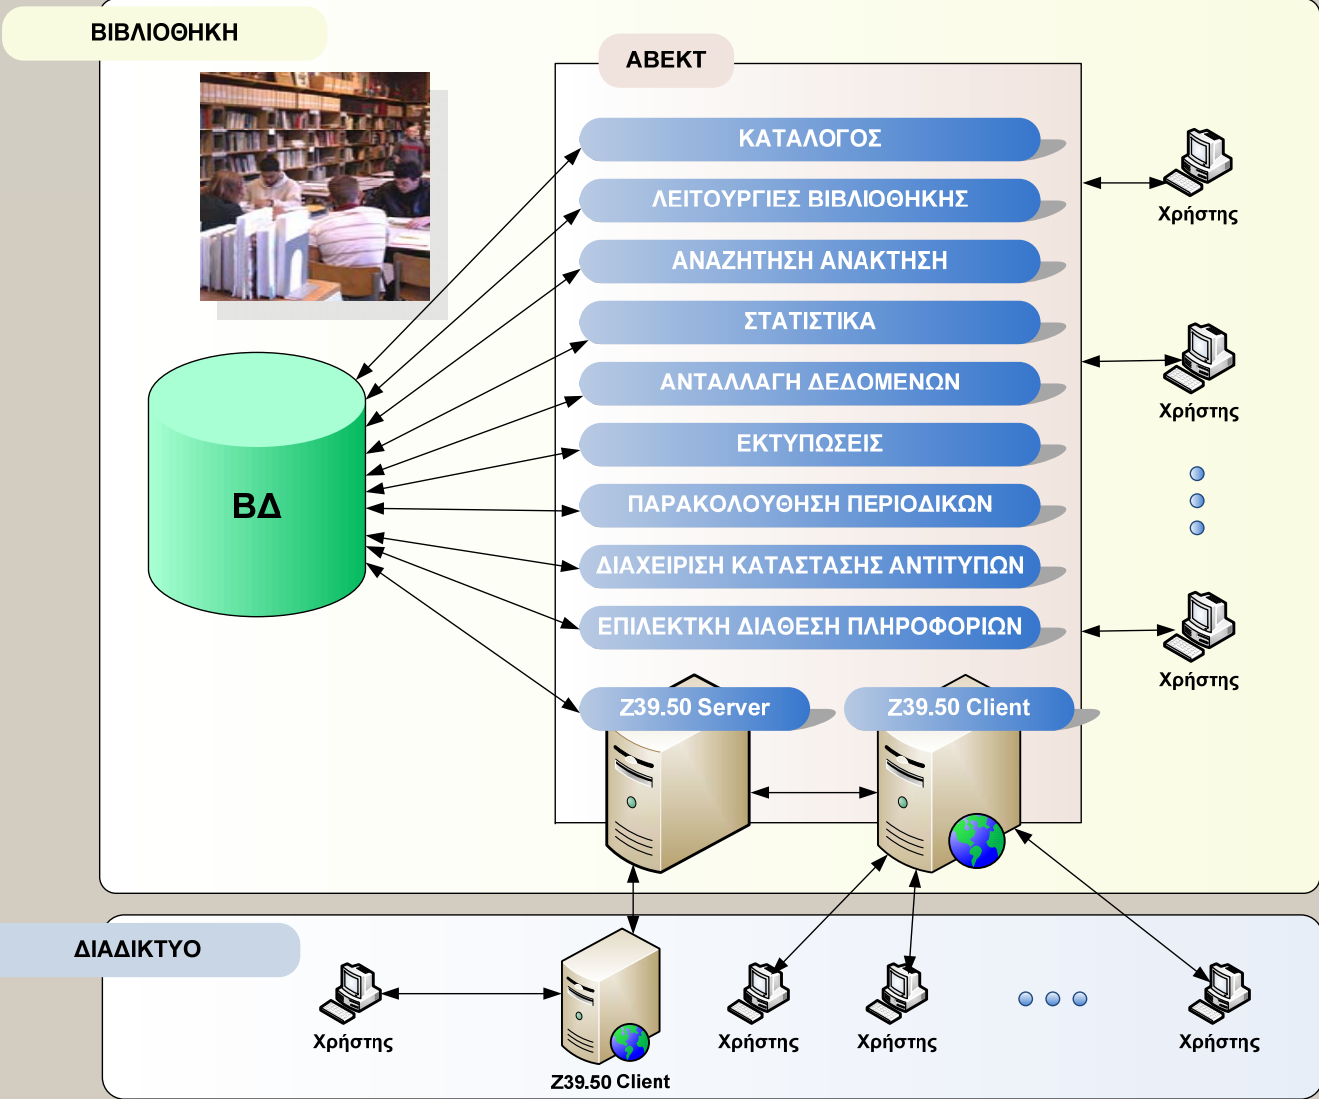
ΒΙΒΛΙΟΘΗΚΗ

ΑΒΕΚΤ

ΚΑΤΑΛΟΓΟΣ

ΛΕΙΤΟΥΡΓΙΕΣ ΒΙΒΛΙΟΘΗΚΗΣ

ΑΝΑΖΗΤΗΣΗ ΑΝΑΚΤΗΣΗ

ΣΤΑΤΙΣΤΙΚΑ

ΑΝΤΑΛΛΑΓΗ ΔΕΔΟΜΕΝΩΝ

ΕΚΤΥΠΩΣΕΙΣ

ΠΑΡΑΚΟΛΟΥΘΗΣΗ ΠΕΡΙΟΔΙΚΩΝ

ΔΙΑΧΕΙΡΙΣΗ ΚΑΤΑΣΤΑΣΗΣ ΑΝΤΙΤΥΠΩΝ

ΕΠΙΛΕΚΤΚΗ ΔΙΑΘΕΣΗ ΠΛΗΡΟΦΟΡΙΩΝ

ΒΔ

Χρήστης

Χρήστης

Χρήστης

Z39.50 Server

Z39.50 Client

ΔΙΑΔΙΚΤΥΟ

Χρήστης

Z39.50 Client

Χρήστης

Χρήστης

Χρήστης